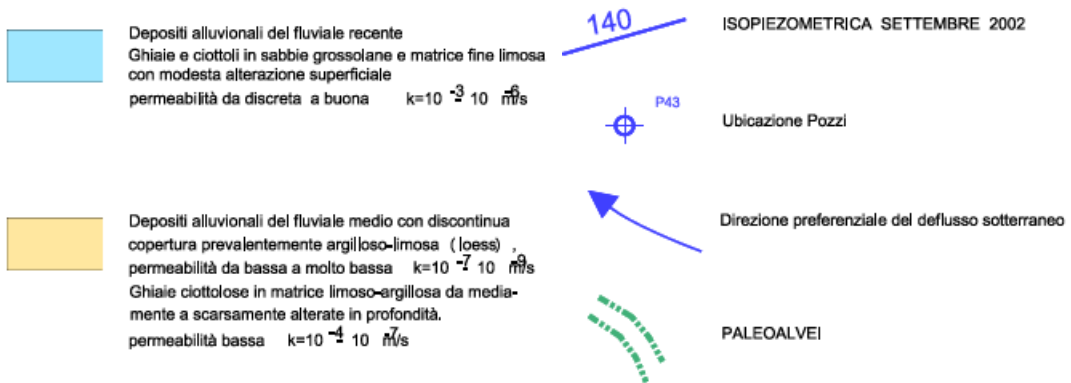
Depositi alluvionali del fluviale recente
Ghiaie e ciottoli in sabbie grossolane e matrice fine limosa con modesta alterazione superficiale
permeabilità da discreta a buona k=$10^{-3}$ - $10^{-6}$ m/s

140

ISOPIEZOMETRICA SETTEMBRE 2002

P43

Ubicazione Pozzi

Depositi alluvionali del fluviale medio con discontinua copertura prevalentemente argilloso-limosa (loess), permeabilità da bassa a molto bassa k=$10^{-7}$ - $10^{-9}$ m/s
Ghiaie ciottolose in matrice limoso-argillosa da mediamente a scarsamente alterate in profondità.
permeabilità bassa k=$10^{-4}$ - $10^{-7}$ m/s

Direzione preferenziale del deflusso sotterraneo

PALEOALVEI